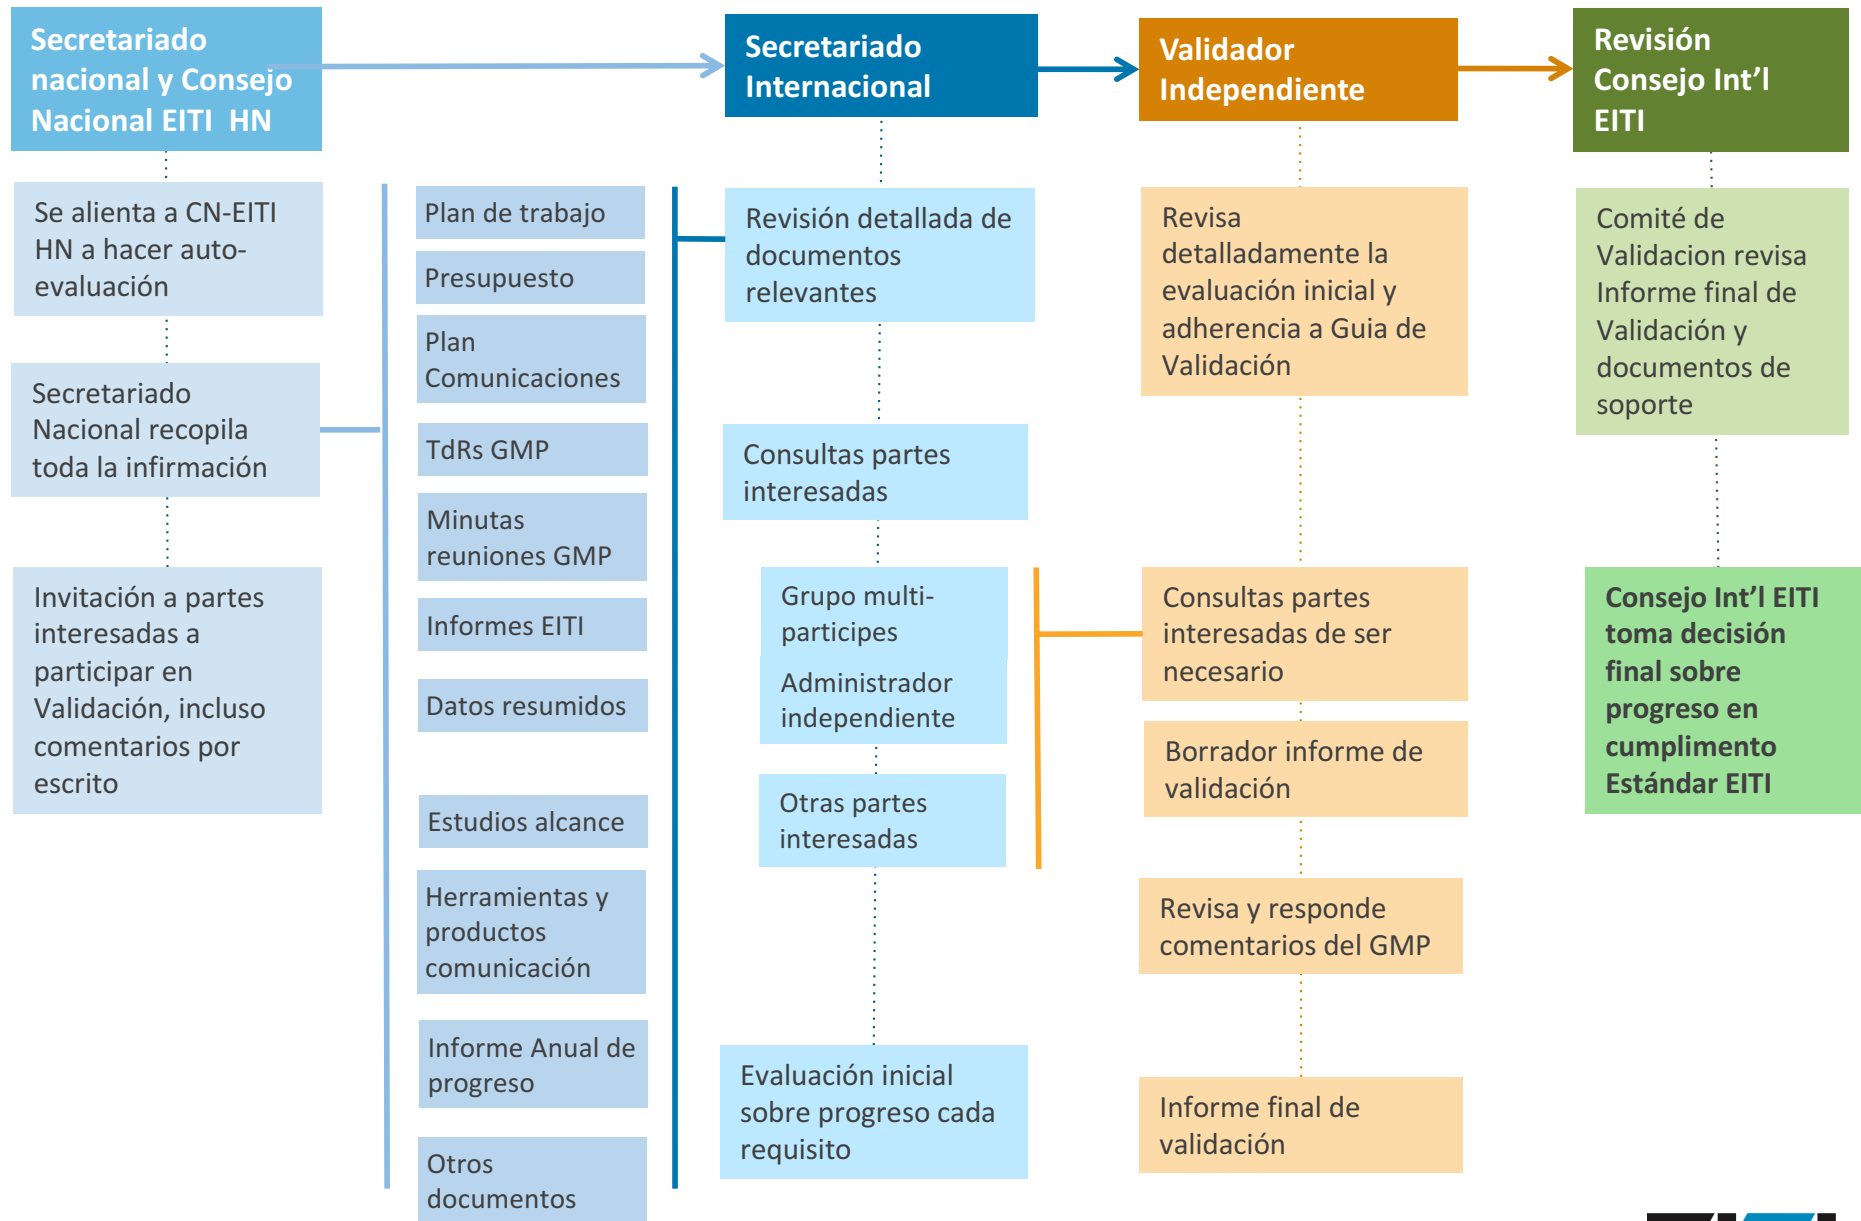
Secretariado nacional y Consejo Nacional EITI HN

Secretariado Internacional

Validador Independiente

Revisión Consejo Int'l EITI

Se alienta a CN-EITI HN a hacer auto-evaluación

Secretariado Nacional recopila toda la infirmación

Invitación a partes interesadas a participar en Validación, incluso comentarios por escrito

Plan de trabajo

Presupuesto

Plan Comunicaciones

TdRs GMP

Minutas reuniones GMP

Informes EITI

Datos resumidos

Estudios alcance

Herramientas y productos comunicación

Informe Anual de progreso

Otros documentos

Revisión detallada de documentos relevantes

Consultas partes interesadas

Grupo multi-participes

Administrador independiente

Otras partes interesadas

Evaluación inicial sobre progreso cada requisito

Revisa detalladamente la evaluación inicial y adherencia a Guia de Validación

Consultas partes interesadas de ser necesario

Borrador informe de validación

Revisa y responde comentarios del GMP

Informe final de validación

Comité de Validacion revisa Informe final de Validación y documentos de soporte

Consejo Int'l EITI toma decisión final sobre progreso en cumplimento Estándar EITI